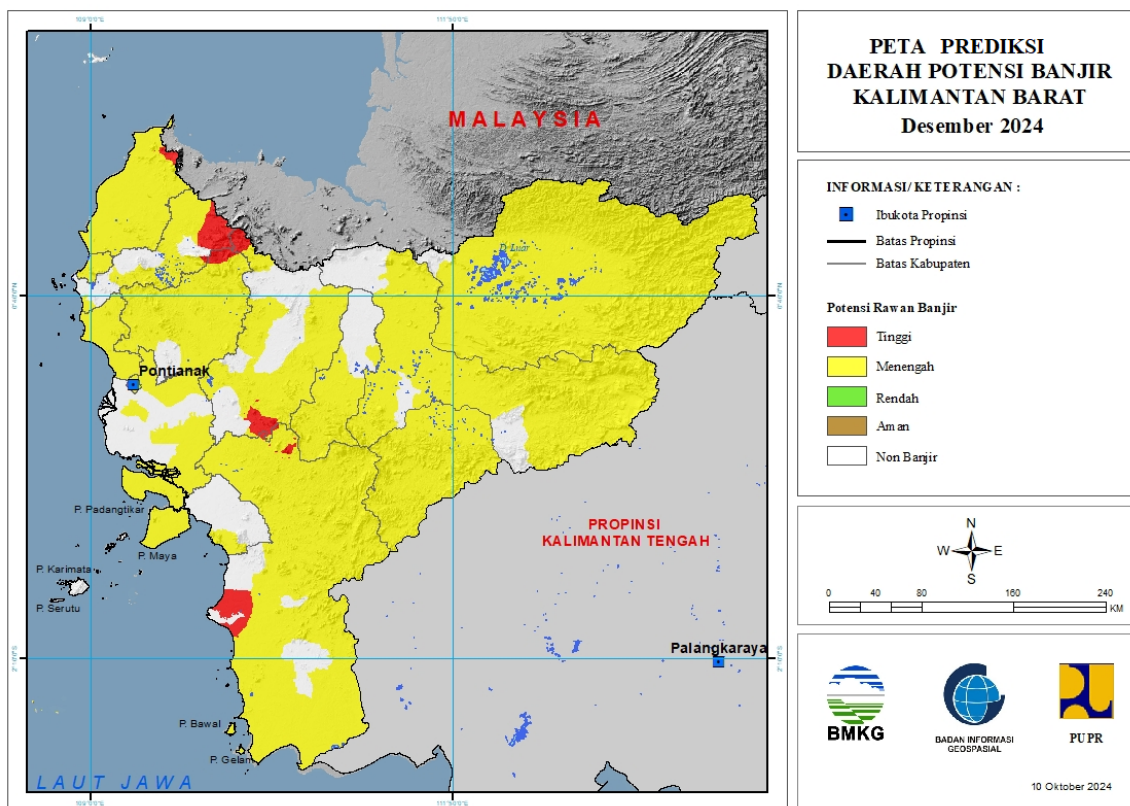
PETA PREDIKSI
DAERAH POTENSI BANJIR
KALIMANTAN BARAT
Desember 2024

INFORMASI/ KETERANGAN :

Ibukota Propinsi
Batas Propinsi
Batas Kabupaten

Potensi Rawan Banjir

Tinggi
Menengah
Rendah
Aman
Non Banjir

N
W
E
S

0 40 80 160 240
KM

BMKG
BADAN INFORMASI GEOSPASIAL
PUPR

10 Oktober 2024

MALAYSIA

Pontianak

P. Padangtikar
P. Maya
P. Karimata
P. Serutu
P. Bawal
P. Gelam

LAUT JAWA

PROPINSI
KALIMANTAN TENGAH

Palangkaraya

D. Luar

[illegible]
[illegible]
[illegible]
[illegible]